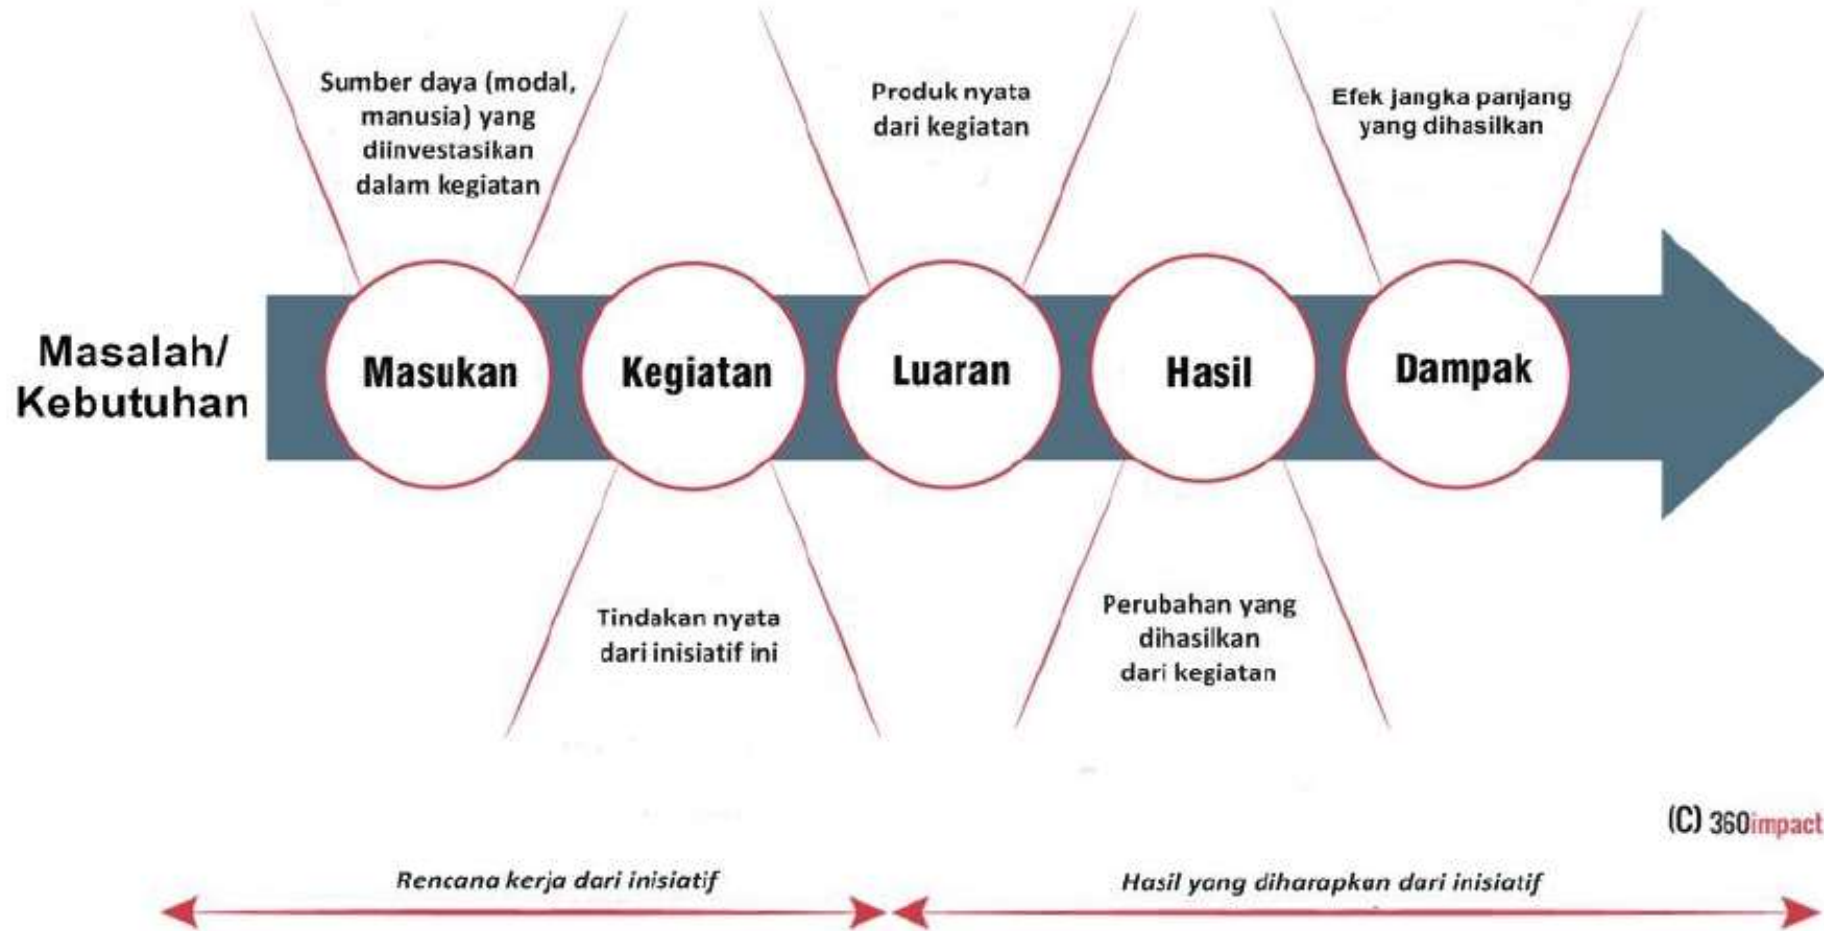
Sumber daya (modal, manusia) yang diinvestasikan dalam kegiatan

Produk nyata dari kegiatan

Efek jangka panjang yang dihasilkan

Masalah/ Kebutuhan

Masukan

Kegiatan

Luaran

Hasil

Dampak

Tindakan nyata dari inisiatif ini

Perubahan yang dihasilkan dari kegiatan

(C) 360impact

Rencana kerja dari inisiatif

Hasil yang diharapkan dari inisiatif